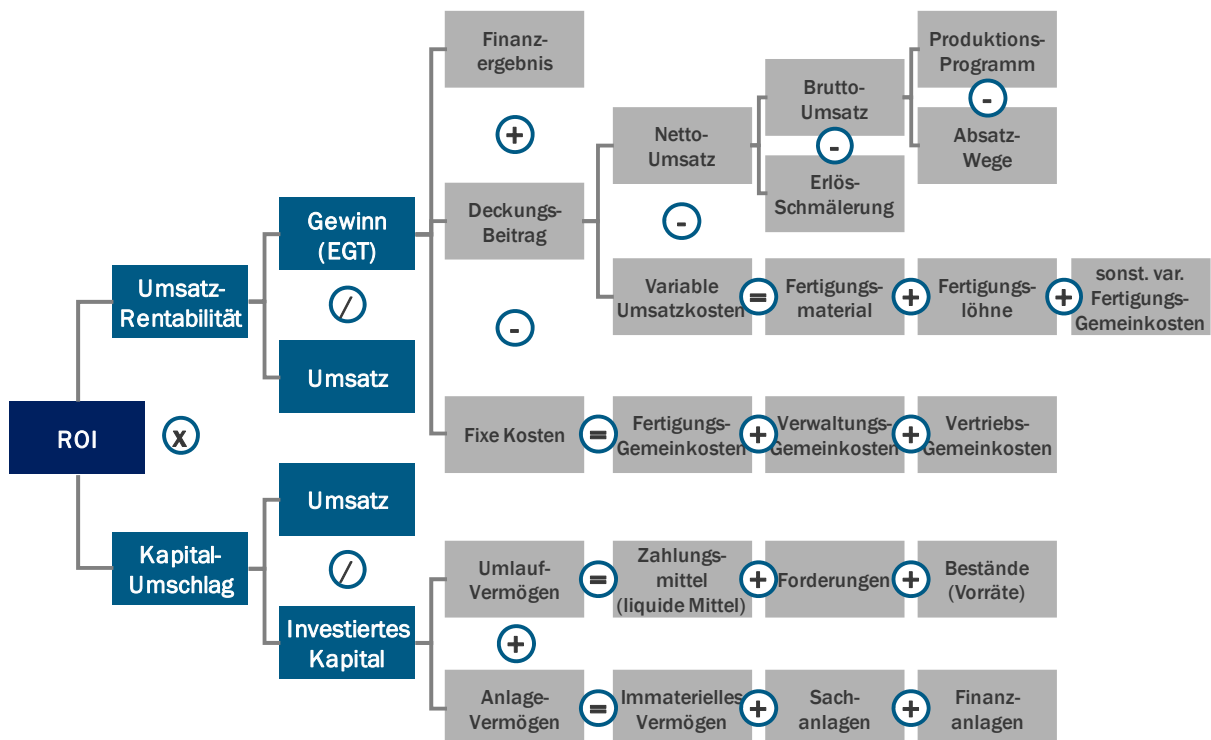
ROI

x

Umsatz-Rentabilität

Gewinn (EGT)

/

Umsatz

Finanzergebnis

+

Deckungs-Beitrag

-

Fixe Kosten

=

Fertigungs-Gemeinkosten

+

Verwaltungs-Gemeinkosten

+

Vertriebs-Gemeinkosten

Netto-Umsatz

-

Variable Umsatzkosten

=

Fertigungs-material

+

Fertigungs-löhne

+

sonst. var. Fertigungs-Gemeinkosten

Brutto-Umsatz

-

Erlös-Schmälerung

Produktions-Programm

-

Absatz-Wege

Kapital-Umschlag

Umsatz

/

Investiertes Kapital

Umlauf-Vermögen

=

Zahlungs-mittel (liquide Mittel)

+

Forderungen

+

Bestände (Vorräte)

+

Anlage-Vermögen

=

Immaterielles Vermögen

+

Sach-anlagen

+

Finanz-anlagen